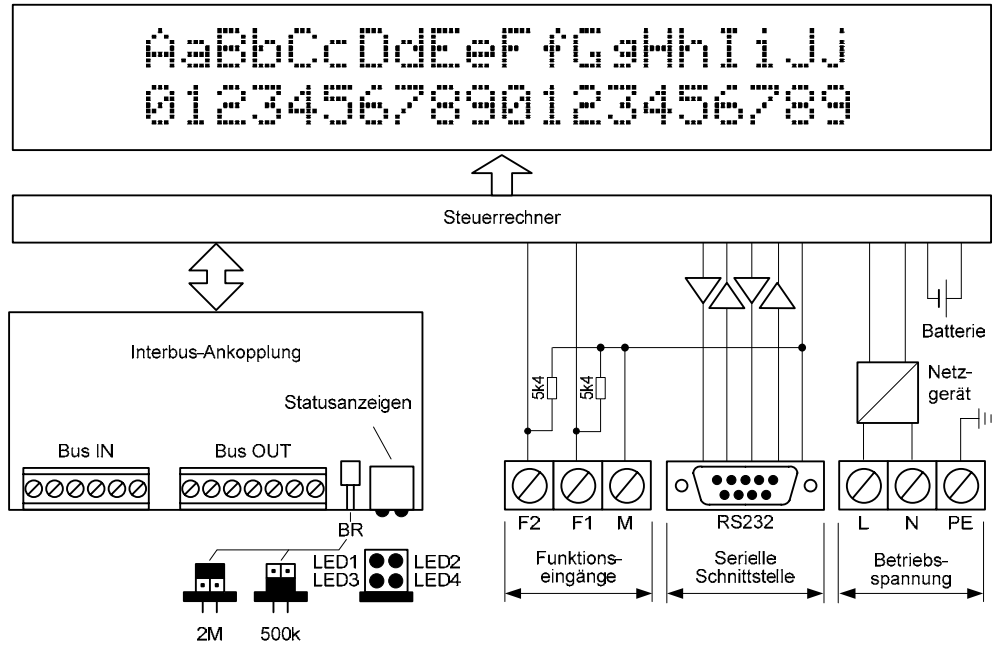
AaBbCcDdEeFfGgHhIiJj
01234567890123456789

Steuerrechner

Interbus-Ankopplung

Statusanzeigen

Bus IN

Bus OUT

BR

LED1
LED3

LED2
LED4

2M

500k

5k4

5k4

F2

F1

M

Funktionseingänge

RS232

Serielle Schnittstelle

Batterie

Netzgerät

L

N

PE

Betriebsspannung